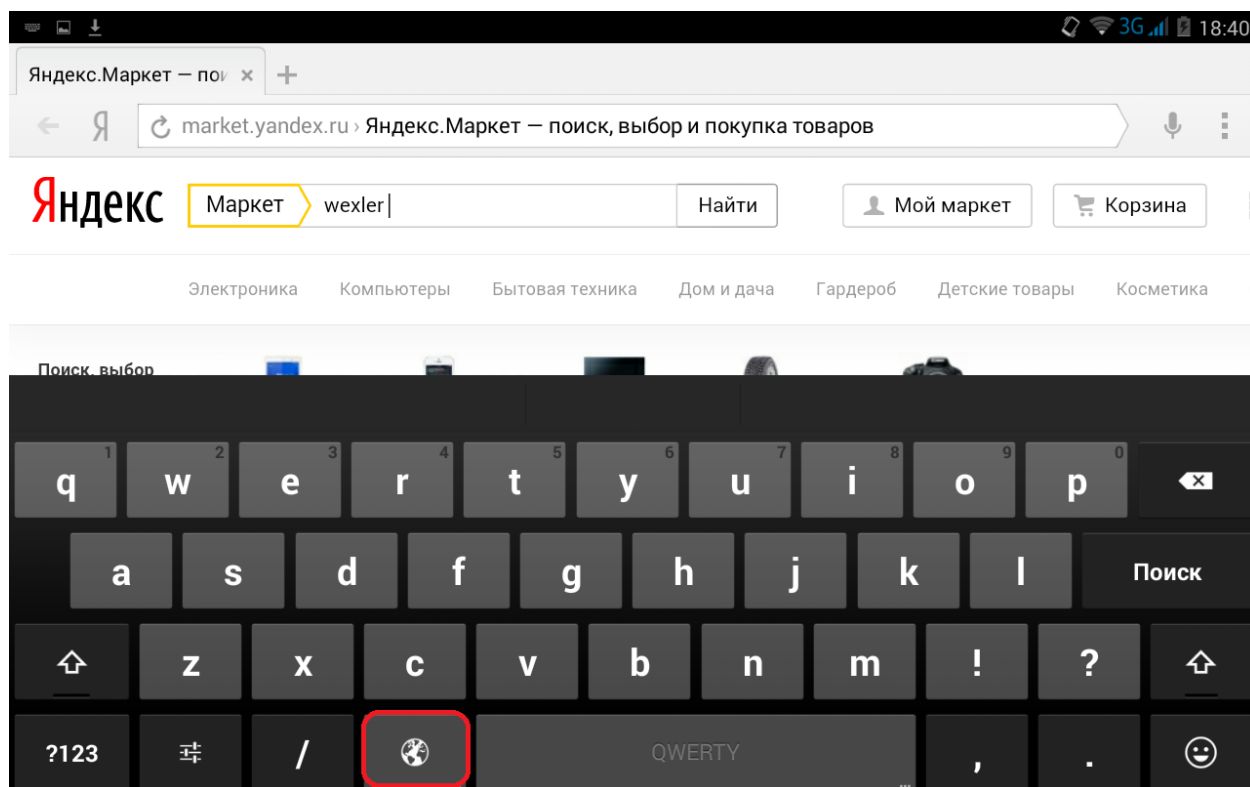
3G 18:40

Яндекс.Маркет — пои ×

market.yandex.ru › Яндекс.Маркет — поиск, выбор и покупка товаров

Яндекс Маркет wexler Найти Мой маркет Корзина

Электроника Компьютеры Бытовая техника Дом и дача Гардероб Детские товары Косметика

Поиск, выбор

1 q 2 w 3 e 4 r 5 t 6 y 7 u 8 i 9 o 0 p

a s d f g h j k l Поиск

z x c v b n m ! ?

?123 / QWERTY , .